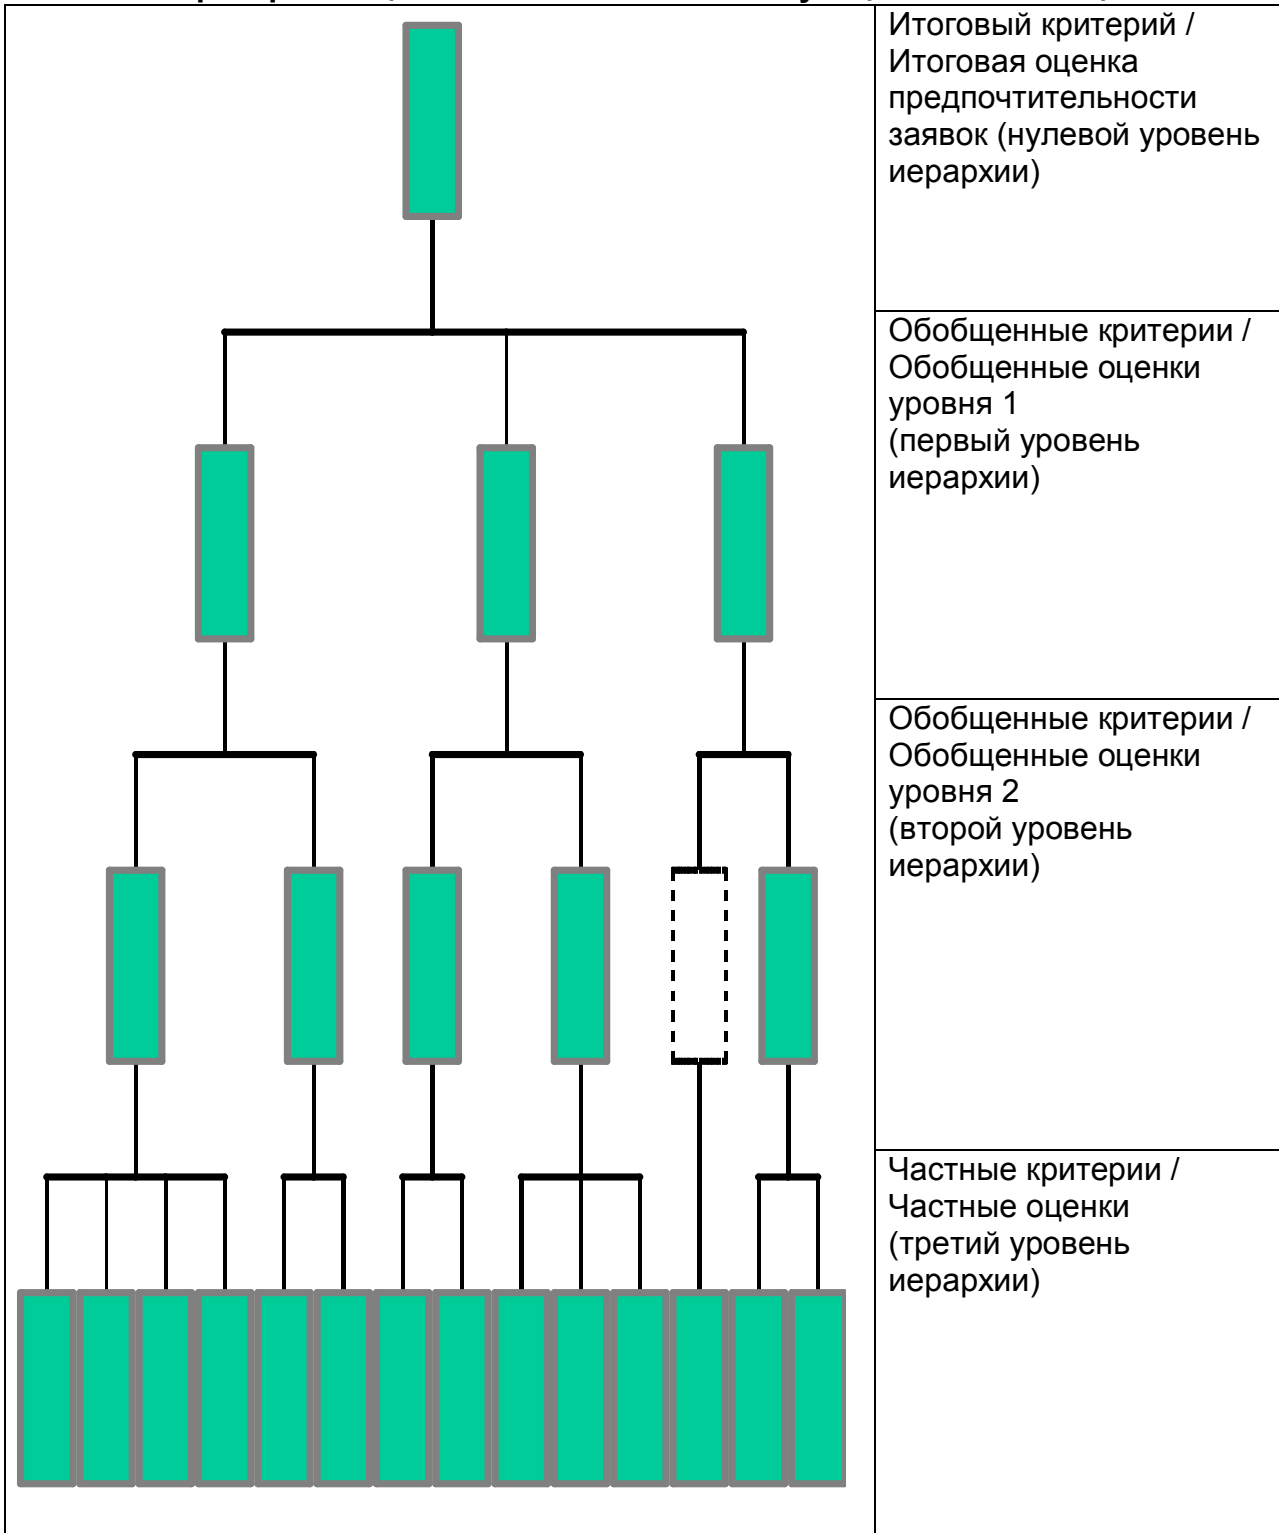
Итоговый критерий / Итоговая оценка предпочтительности заявок (нулевой уровень иерархии)

Обобщенные критерии / Обобщенные оценки уровня 1 (первый уровень иерархии)

Обобщенные критерии / Обобщенные оценки уровня 2 (второй уровень иерархии)

Частные критерии / Частные оценки (третий уровень иерархии)